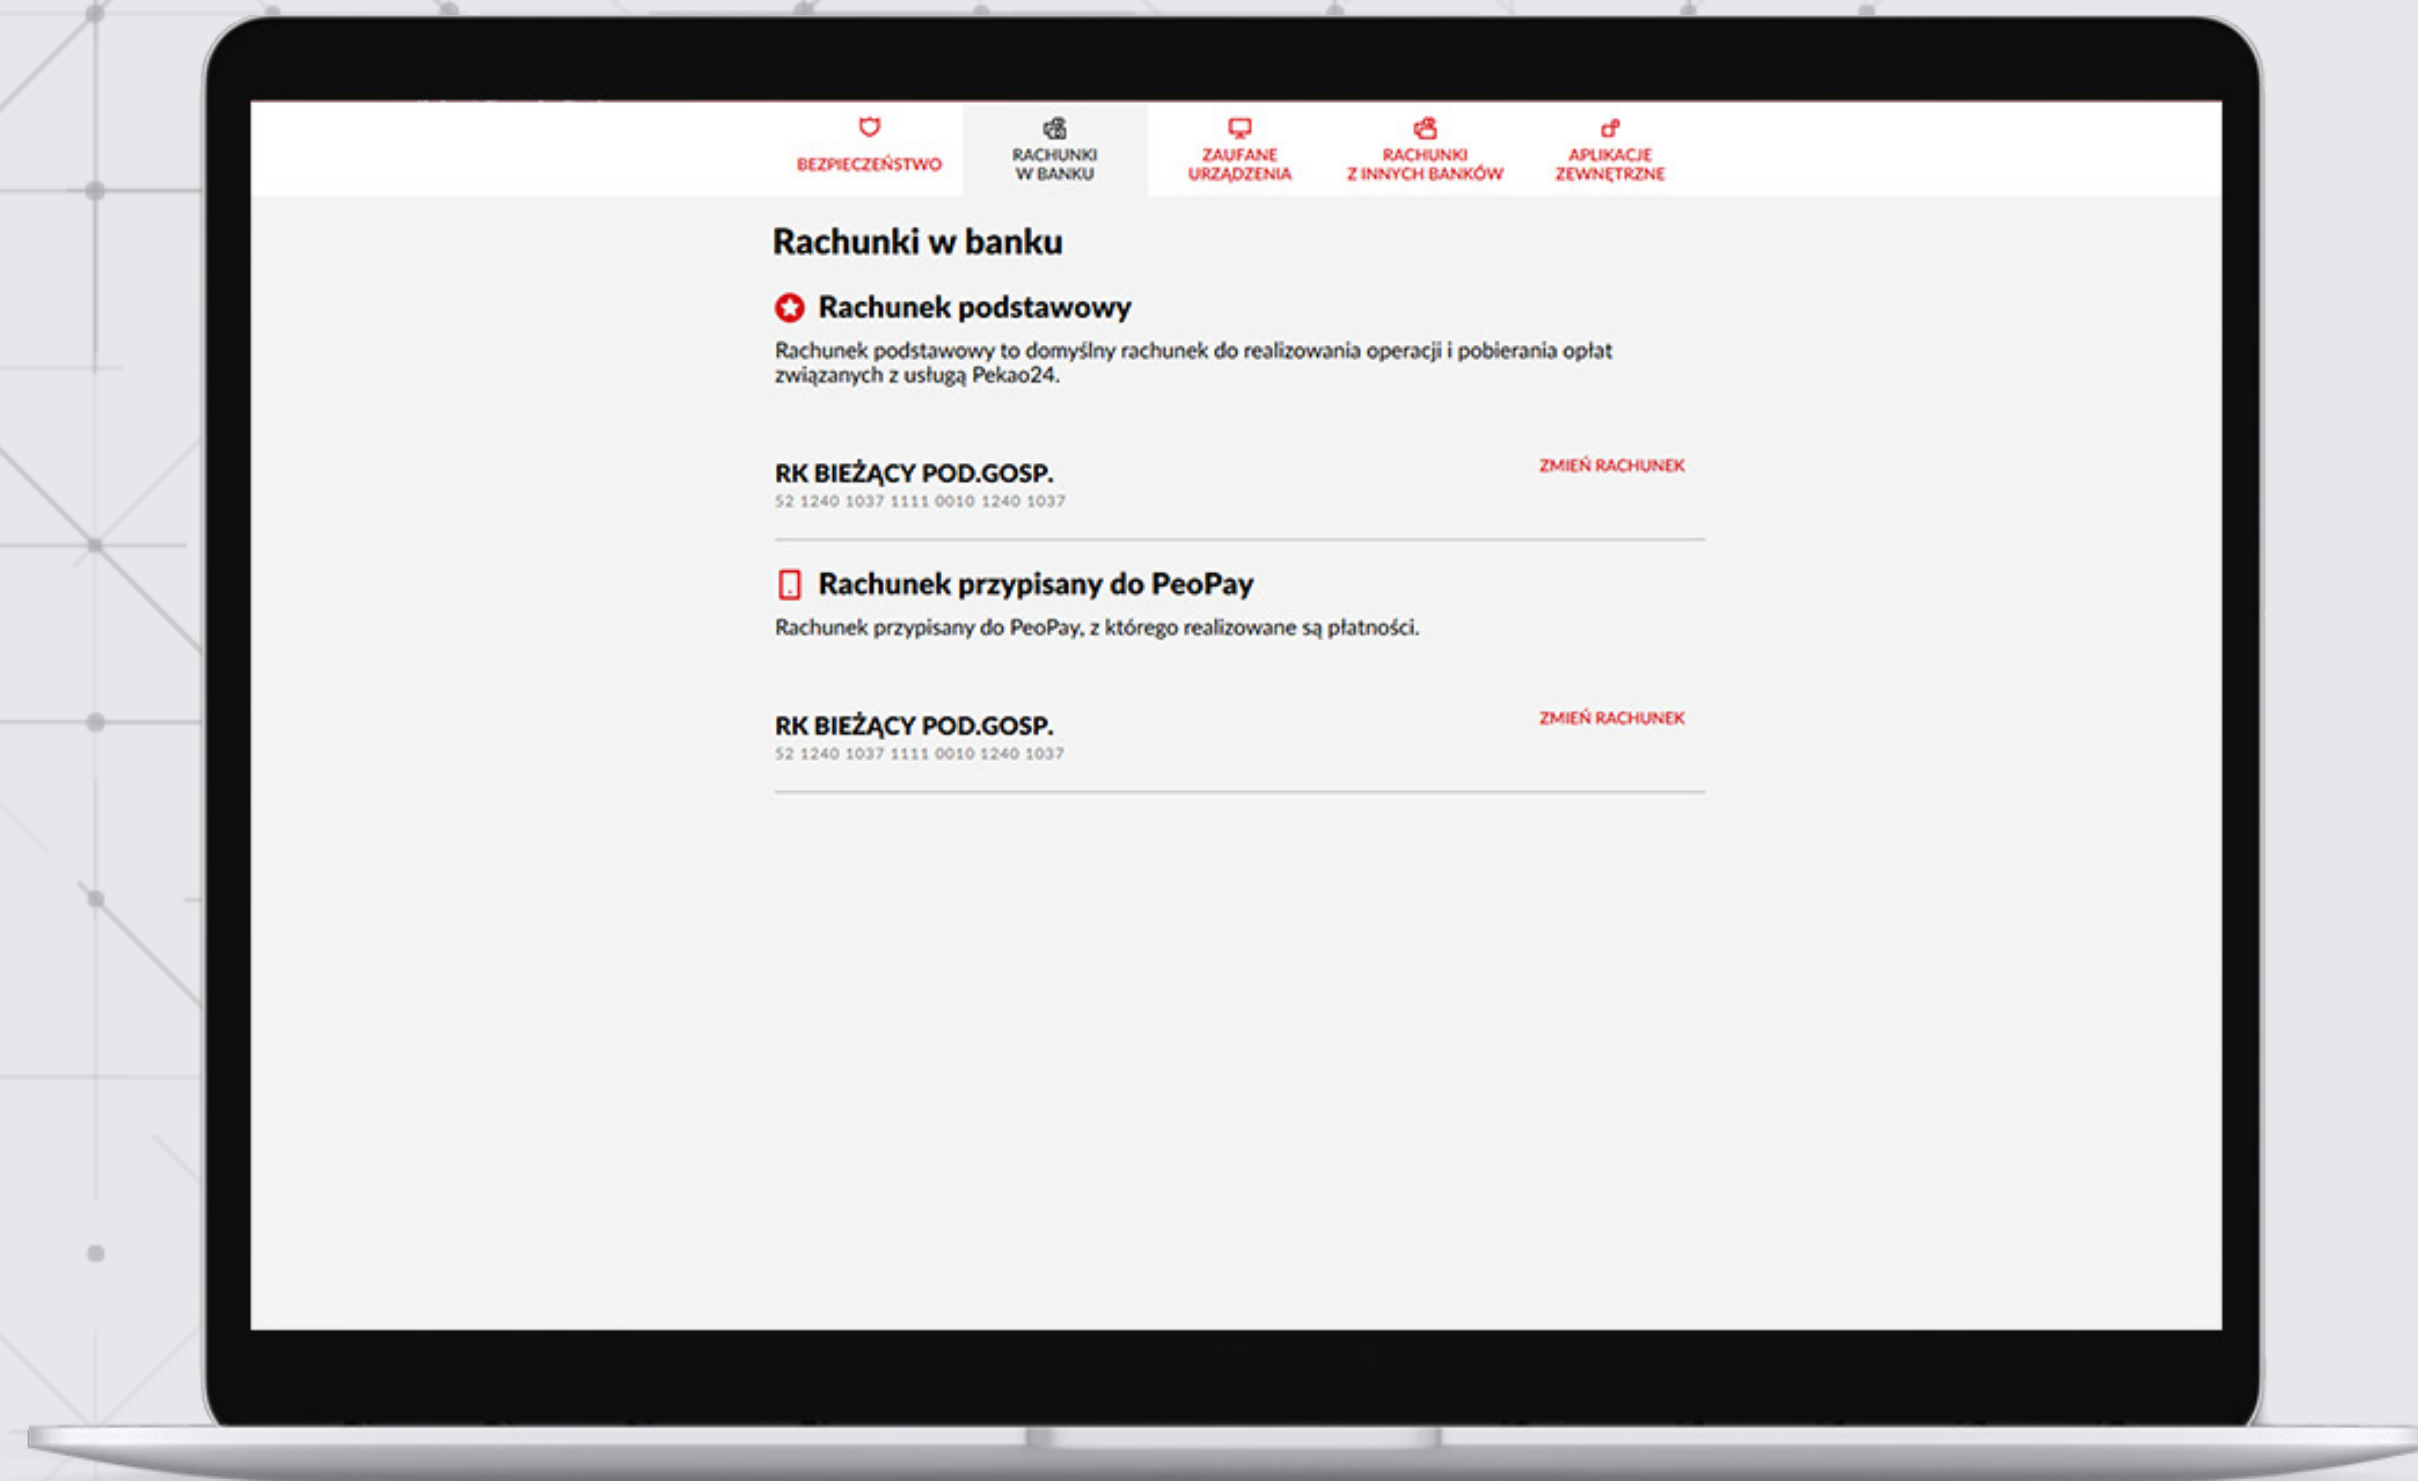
BEZPIECZEŃSTWO

RACHUNKI W BANKU

ZAUFANE URZĄDZENIA

RACHUNKI Z INNYCH BANKÓW

APLIKACJE ZEWNĘTRZNE

Rachunki w banku

Rachunek podstawowy

Rachunek podstawowy to domyślny rachunek do realizowania operacji i pobierania opłat związanych z usługą Pekao24.

RK BIEŻĄCY POD.GOSP.
52 1240 1037 1111 0010 1240 1037

ZMIEŃ RACHUNEK

Rachunek przypisany do PeoPay

Rachunek przypisany do PeoPay, z którego realizowane są płatności.

RK BIEŻĄCY POD.GOSP.
52 1240 1037 1111 0010 1240 1037

ZMIEŃ RACHUNEK